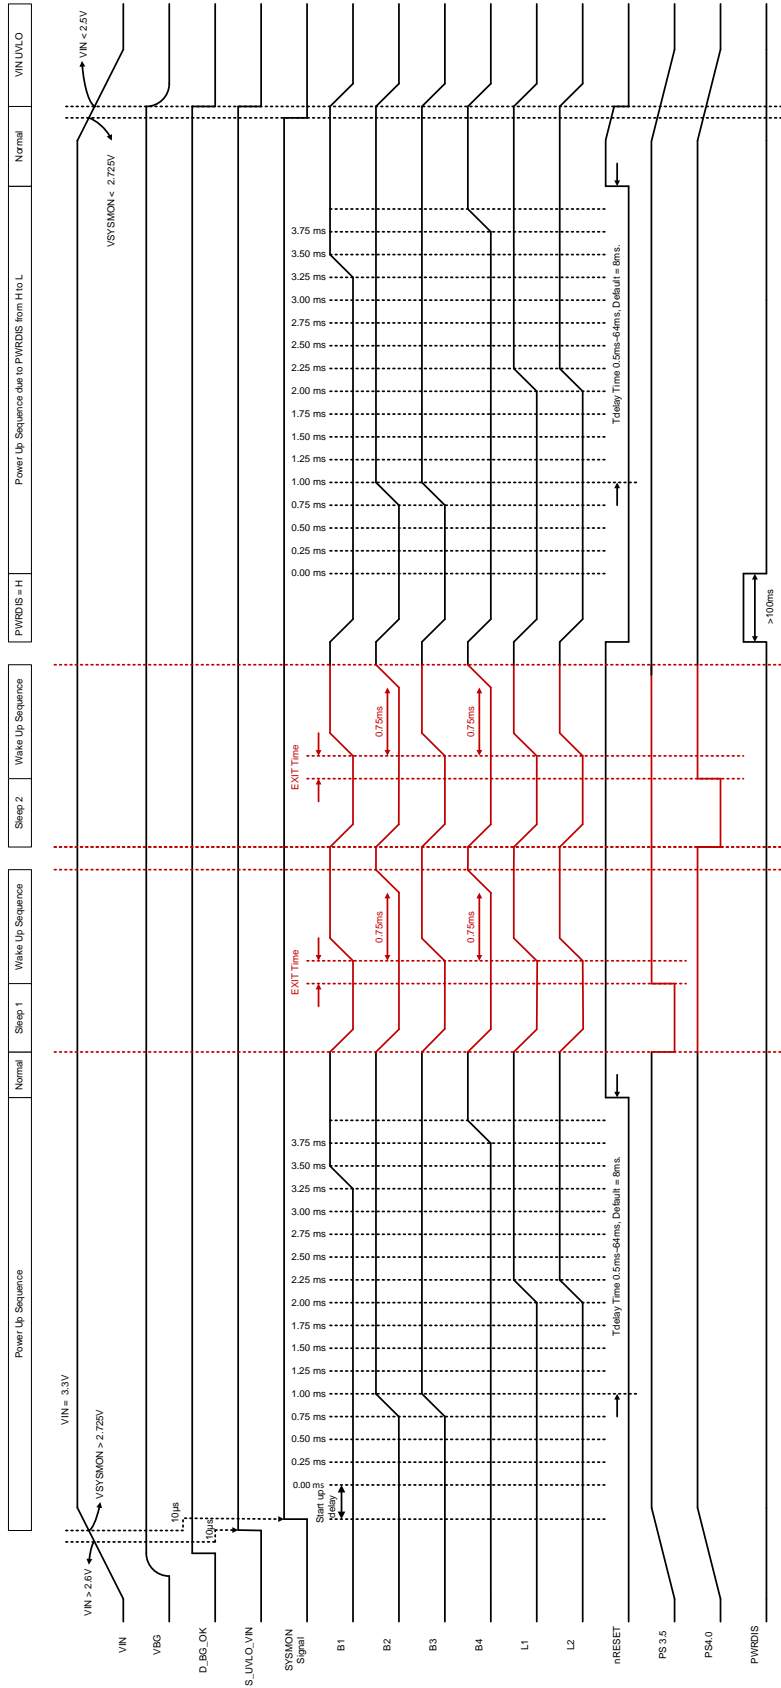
VIN UVLO
Normal
Power Up Sequence due to PWRDIS from H to L
PWRDIS = H
Wake Up Sequence
Sleep 2
Wake Up Sequence
Sleep 1
Normal
Power Up Sequence

VIN < 2.5V
VSYSMON < 2.725V
VIN = 3.3V
VSYSMON > 2.725V
VIN > 2.6V
10µs
10µs
Start up delay

3.75 ms
3.50 ms
3.25 ms
3.00 ms
2.75 ms
2.50 ms
2.25 ms
2.00 ms
1.75 ms
1.50 ms
1.25 ms
1.00 ms
0.75 ms
0.50 ms
0.25 ms
0.00 ms

Tdelay Time 0.5ms-64ms, Default = 8ms.
>100ms
EXIT Time
0.75ms
0.75ms
EXIT Time
0.75ms
0.75ms

3.75 ms
3.50 ms
3.25 ms
3.00 ms
2.75 ms
2.50 ms
2.25 ms
2.00 ms
1.75 ms
1.50 ms
1.25 ms
1.00 ms
0.75 ms
0.50 ms
0.25 ms
0.00 ms

Tdelay Time 0.5ms-64ms, Default = 8ms.

VIN
VBG
D_BG_OK
S_UVLO_VIN
SYSMON Signal
B1
B2
B3
B4
L1
L2
nRESET
PS 3.5
PS4.0
PWRDIS